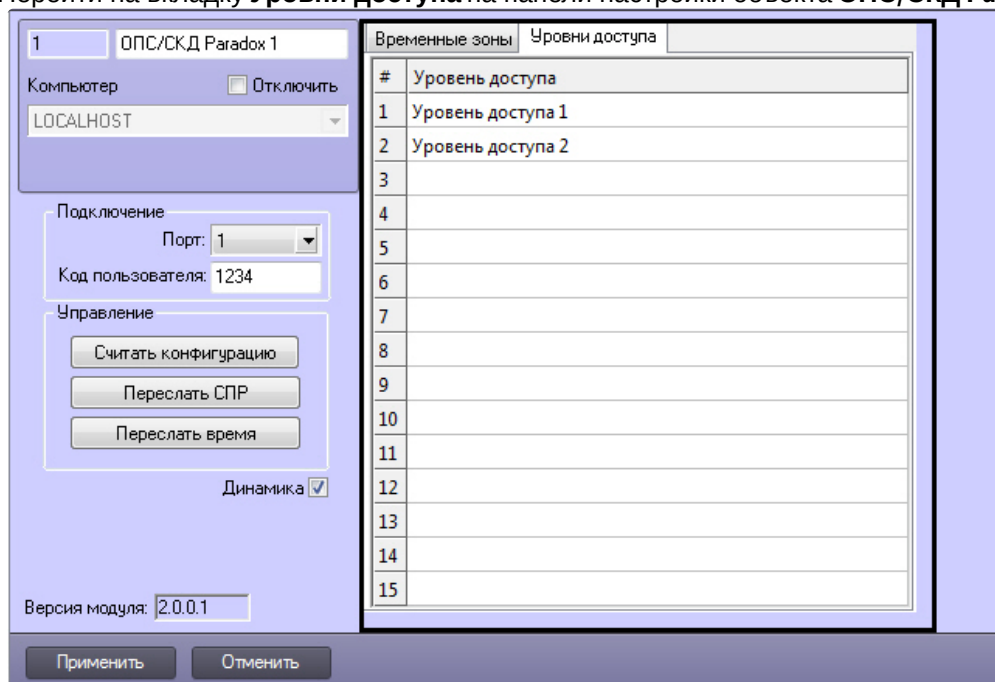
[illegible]ерейти на вкладку **Уровни доступа** на панели настройки объекта **ОПС/СКД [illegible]**

1 ОПС/СКД Paradox 1

Компьютер Отключить

LOCALHOST

Подключение

Порт: 1

Код пользователя: 1234

Управление

Считать конфигурацию

Переслать СПР

Переслать время

Динамика

Версия модуля: 2.0.0.1

Временные зоны Уровни доступа

| # | Уровень доступа |
|---|---|
| 1 | Уровень доступа 1 |
| 2 | Уровень доступа 2 |
| 3 | |
| 4 | |
| 5 | |
| 6 | |
| 7 | |
| 8 | |
| 9 | |
| 10 | |
| 11 | |
| 12 | |
| 13 | |
| 14 | |
| 15 | |

Применить Отменить